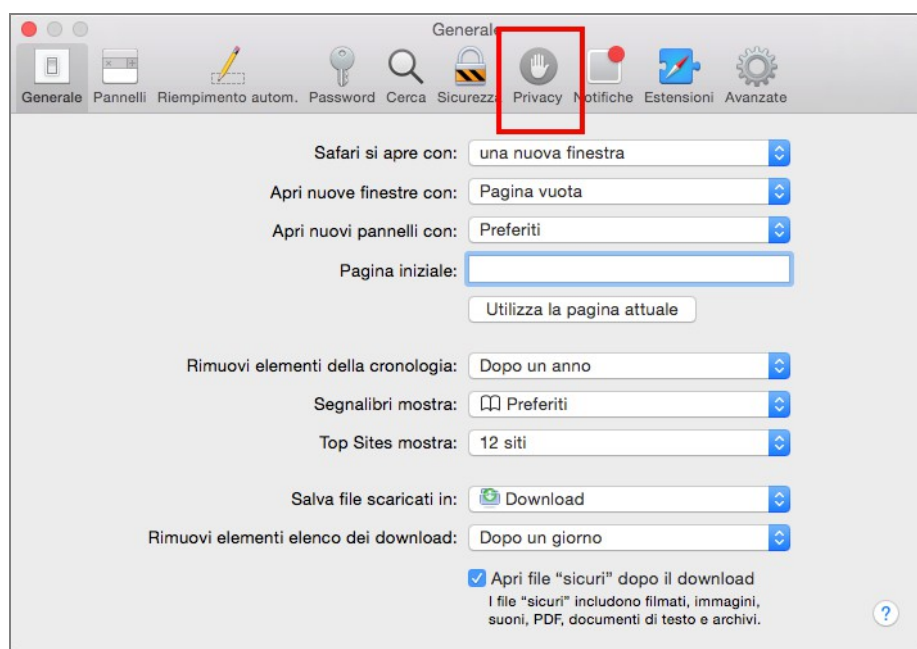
Generale

Generale Pannelli Riempimento autom. Password Cerca Sicurezza Privacy Notifiche Estensioni Avanzate

Safari si apre con: una nuova finestra

Apri nuove finestre con: Pagina vuota

Apri nuovi pannelli con: Preferiti

Pagina iniziale:

Utilizza la pagina attuale

Rimuovi elementi della cronologia: Dopo un anno

Segnalibri mostra: Preferiti

Top Sites mostra: 12 siti

Salva file scaricati in: Download

Rimuovi elementi elenco dei download: Dopo un giorno

Apri file "sicuri" dopo il download

I file "sicuri" includono filmati, immagini, suoni, PDF, documenti di testo e archivi.

?